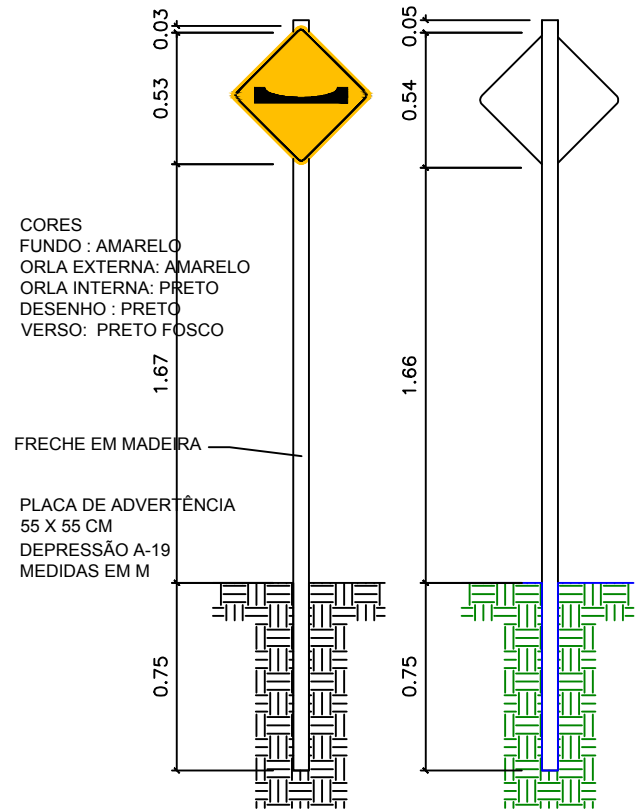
0.03
0.53
1.67
0.75

0.05
0.54
1.66
0.75

CORES
FUNDO : AMARELO
ORLA EXTERNA: AMARELO
ORLA INTERNA: PRETO
DESENHO : PRETO
VERSO: PRETO FOSCO

FRECHE EM MADEIRA

PLACA DE ADVERTÊNCIA
55 X 55 CM
DEPRESSÃO A-19
MEDIDAS EM M